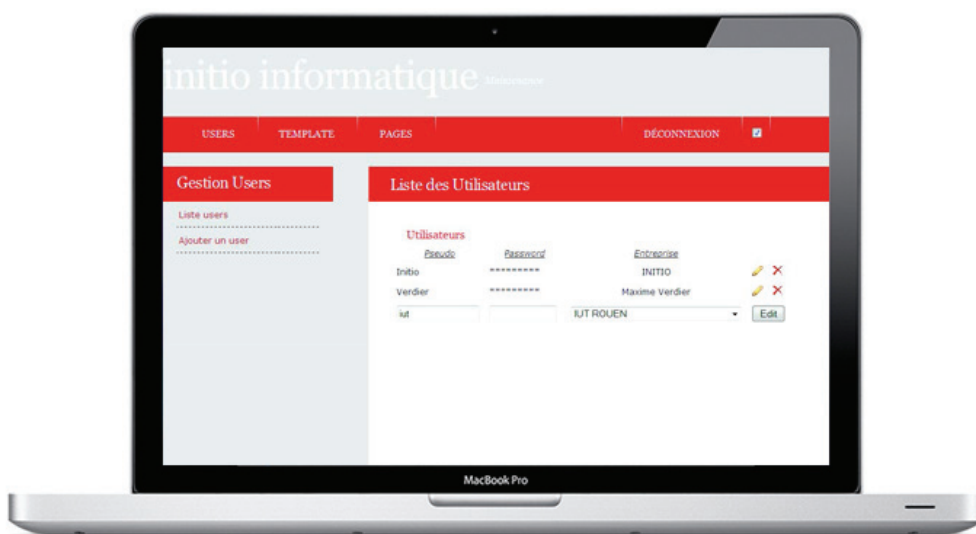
initio informatique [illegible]

USERS TEMPLATE PAGES DÉCONNEXION

Gestion Users

Liste users

Ajouter un user

Liste des Utilisateurs

Utilisateurs

| Pseudo | Password | Entreprise | |
|---|---|---|---|
| Initio | ********* | INITIO | |
| Verdier | ********* | Maxime Verdier | |
| iut | | IUT ROUEN | Edit |

MacBook Pro